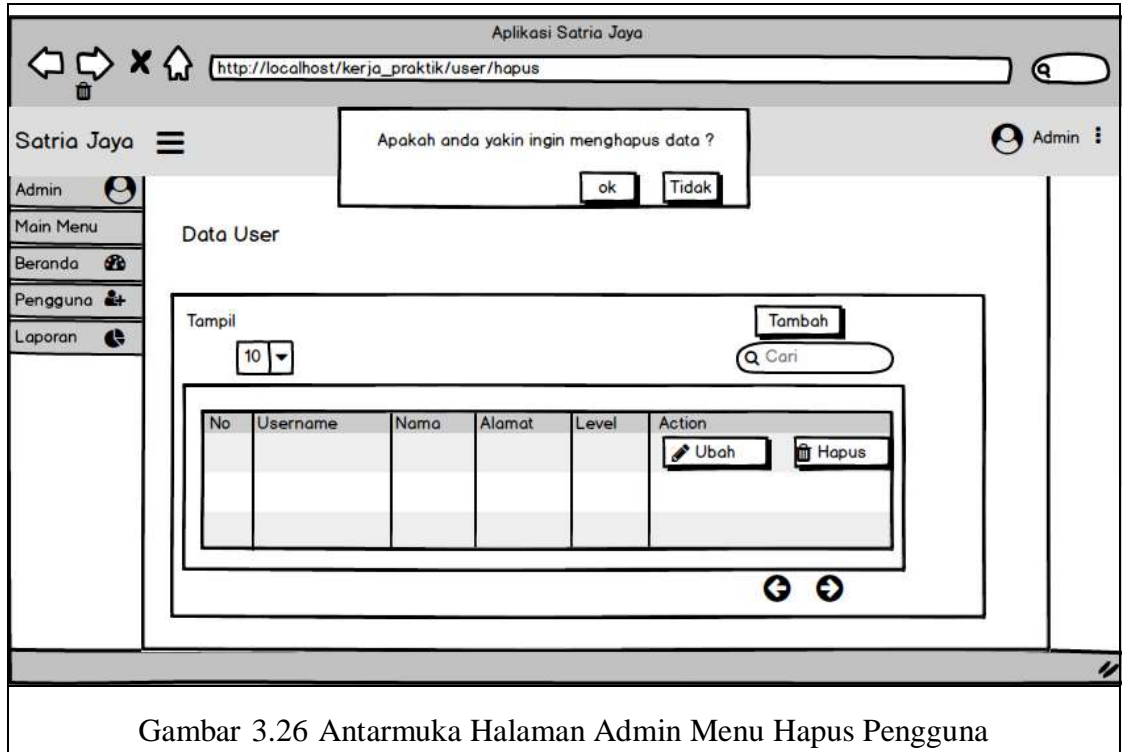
Aplikasi Satria Jaya

http://localhost/kerja_praktik/user/hapus

Satria Jaya

Apakah anda yakin ingin menghapus data ?

ok Tidak

Admin

Admin

Main Menu

Beranda

Pengguna

Laporan

Data User

Tampil

10

Tambah

Cari

| No | Username | Nama | Alamat | Level | Action |
|---|---|---|---|---|---|
| | | | | | Ubah Hapus |
| | | | | | |
| | | | | | |

Gambar 3.26 Antarmuka Halaman Admin Menu Hapus Pengguna